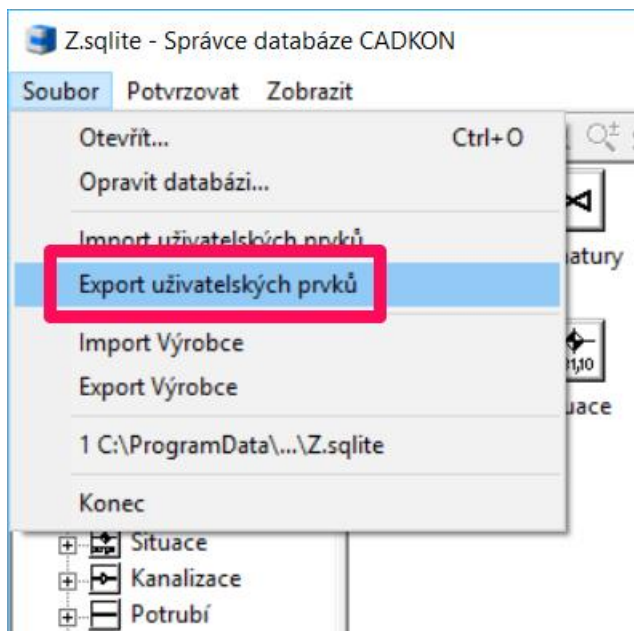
Z.sqlite - Správce databáze CADKON

Soubor Potvrzovat Zobrazit

Otevřít... Ctrl+O
Opravit databázi...
Import uživatelských prvků
Export uživatelských prvků
Import Výrobce
Export Výrobce
1 C:\ProgramData\...\Z.sqlite
Konec

natury
1,10
uace

Situace
Kanalizace
Potrubí